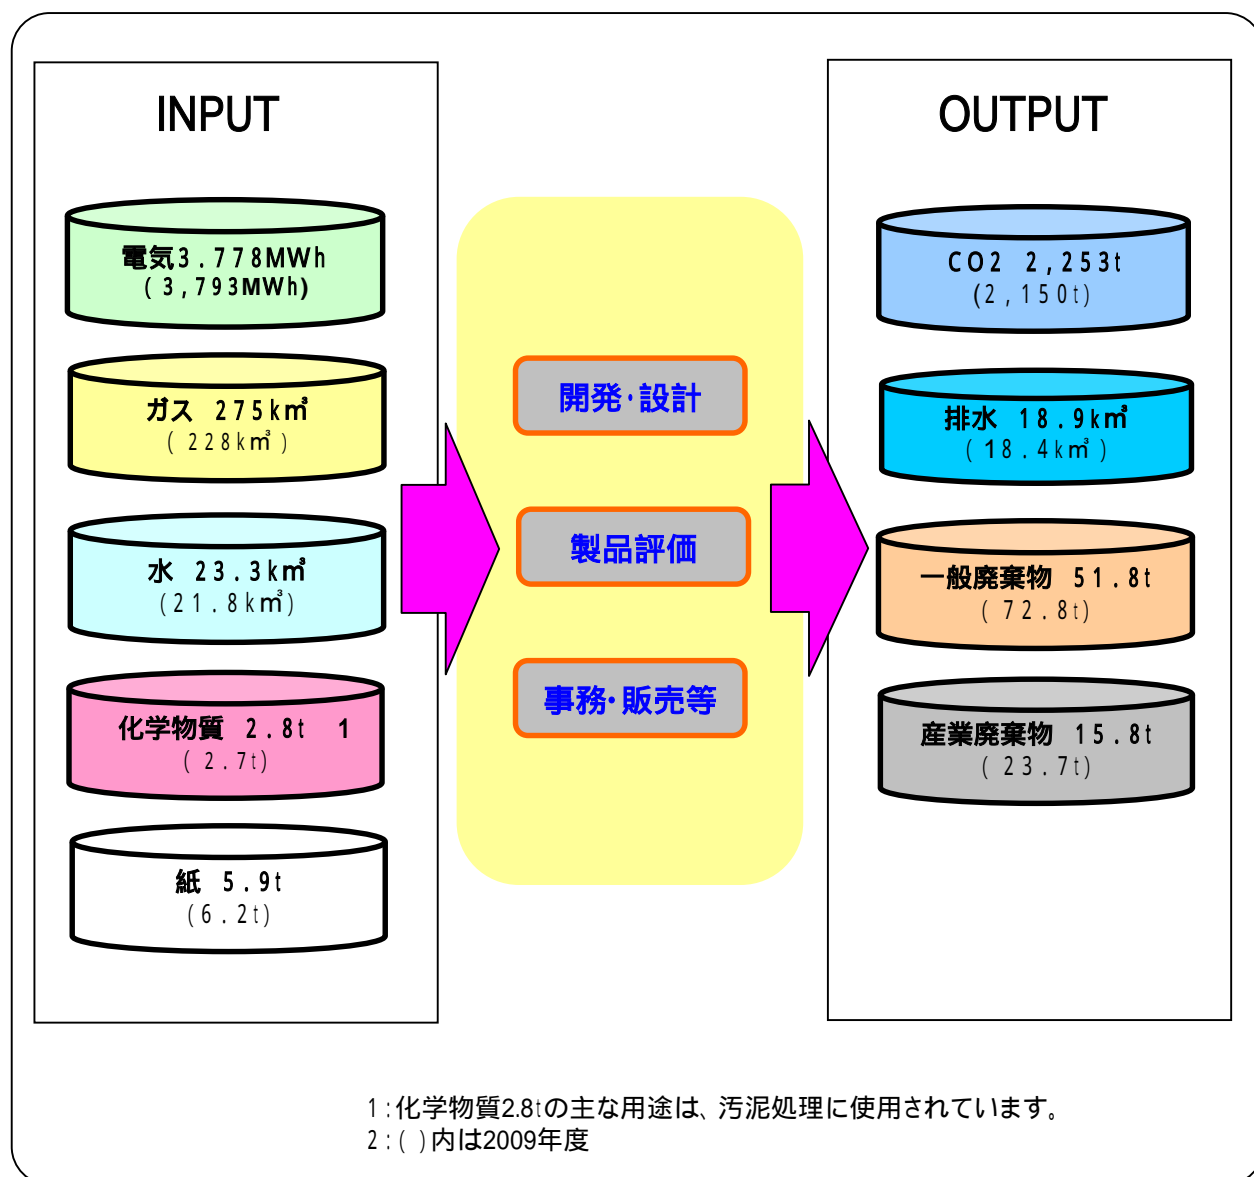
INPUT

電気3.778MWh
(3,793MWh)

ガス 275k㎥
(228k㎥)

水 23.3k㎥
(21.8k㎥)

化学物質 2.8t 1
(2.7t)

紙 5.9t
(6.2t)

開発･設計

製品評価

事務･販売等

OUTPUT

CO2 2,253t
(2,150t)

排水 18.9k㎥
(18.4k㎥)

一般廃棄物 51.8t
(72.8t)

産業廃棄物 15.8t
(23.7t)

1:化学物質2.8tの主な用途は、汚泥処理に使用されています。
2:( )内は2009年度